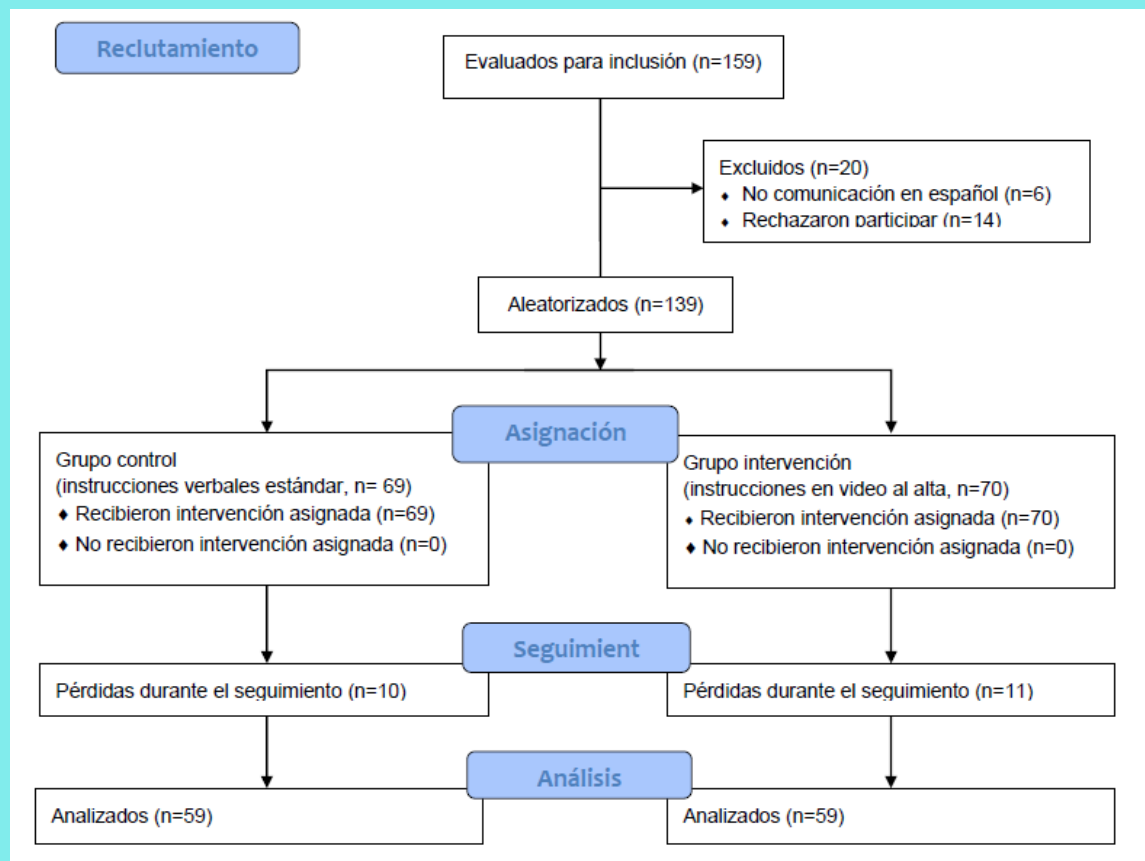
Reclutamiento

Evaluados para inclusión (n=159)

Excluidos (n=20)
♦ No comunicación en español (n=6)
♦ Rechazaron participar (n=14)

Aleatorizados (n=139)

Asignación

Grupo control
(instrucciones verbales estándar, n= 69)
♦ Recibieron intervención asignada (n=69)
♦ No recibieron intervención asignada (n=0)

Grupo intervención
(instrucciones en video al alta, n=70)
♦ Recibieron intervención asignada (n=70)
♦ No recibieron intervención asignada (n=0)

Seguimient

Pérdidas durante el seguimiento (n=10)

Pérdidas durante el seguimiento (n=11)

Análisis

Analizados (n=59)

Analizados (n=59)